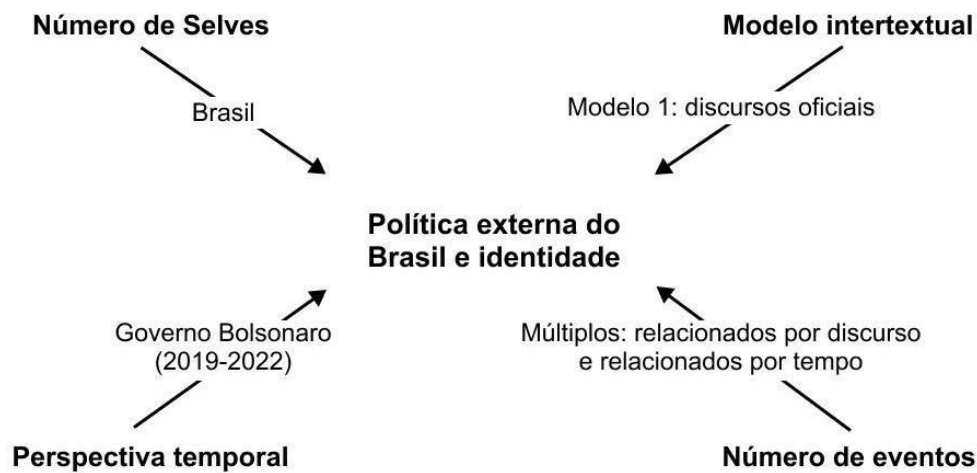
Número de Selves

Brasil

Modelo intertextual

Modelo 1: discursos oficiais

Política externa do Brasil e identidade

Governo Bolsonaro (2019-2022)

Perspectiva temporal

Múltiplos: relacionados por discurso e relacionados por tempo

Número de eventos